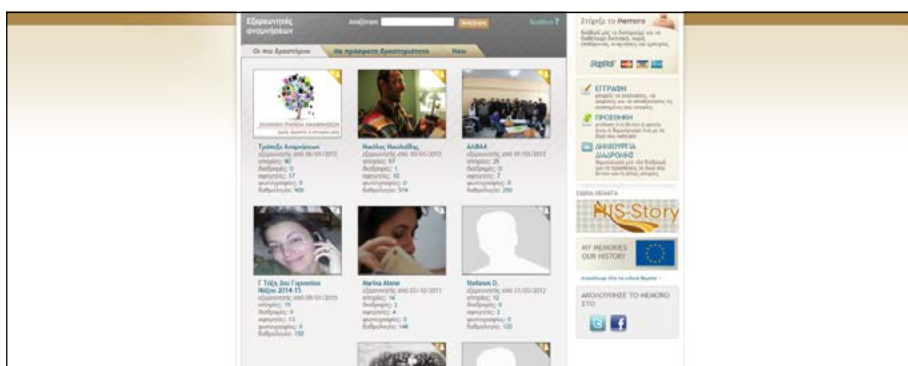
Εξερευνητές αναμνήσεων

Αναζήτηση

Βοήθεια ?

Οι πιο δραστήριοι

Οι πρόσφατα δραστηριότητα

Νέοι

Τράπεζα Αναμνήσεων
εξερευνητής από 28/01/2013
ιστορίες: 90
διαδρομές: 0
ιστορίες: 17
φωτογραφίες: 0
βαθμολογία: 900

Νικόλας Νικολαΐδης
εξερευνητής από 30/01/2012
ιστορίες: 57
διαδρομές: 1
ιστορίες: 15
φωτογραφίες: 0
βαθμολογία: 574

ΑΛΦΑ4
εξερευνητής από 01/03/2013
ιστορίες: 25
διαδρομές: 0
ιστορίες: 7
φωτογραφίες: 0
βαθμολογία: 250

Γ Τάξη 3ου Γυμνασίου Νάξου 2014-15
εξερευνητής από 09/01/2015
ιστορίες: 15
διαδρομές: 0
ιστορίες: 13
φωτογραφίες: 0
βαθμολογία: 150

Marina Alone
εξερευνητής από 03/10/2011
ιστορίες: 14
διαδρομές: 2
ιστορίες: 4
φωτογραφίες: 0
βαθμολογία: 146

Stefanos D.
εξερευνητής από 31/03/2012
ιστορίες: 12
διαδρομές: 0
ιστορίες: 3
φωτογραφίες: 0
βαθμολογία: 120

Στήριξε το Memoro

PayPal

ΕΓΓΡΑΦΗ

ΠΡΟΣΘΗΚΗ

ΔΗΜΙΟΥΡΓΙΑ ΔΙΑΔΡΟΜΗΣ

ΕΙΔΙΚΑ ΘΕΜΑΤΑ

HIS-Story

MY MEMORIES OUR HISTORY

ΑΚΟΛΟΥΘΗΣΤΕ ΤΟ MEMORO ΣΤΟ